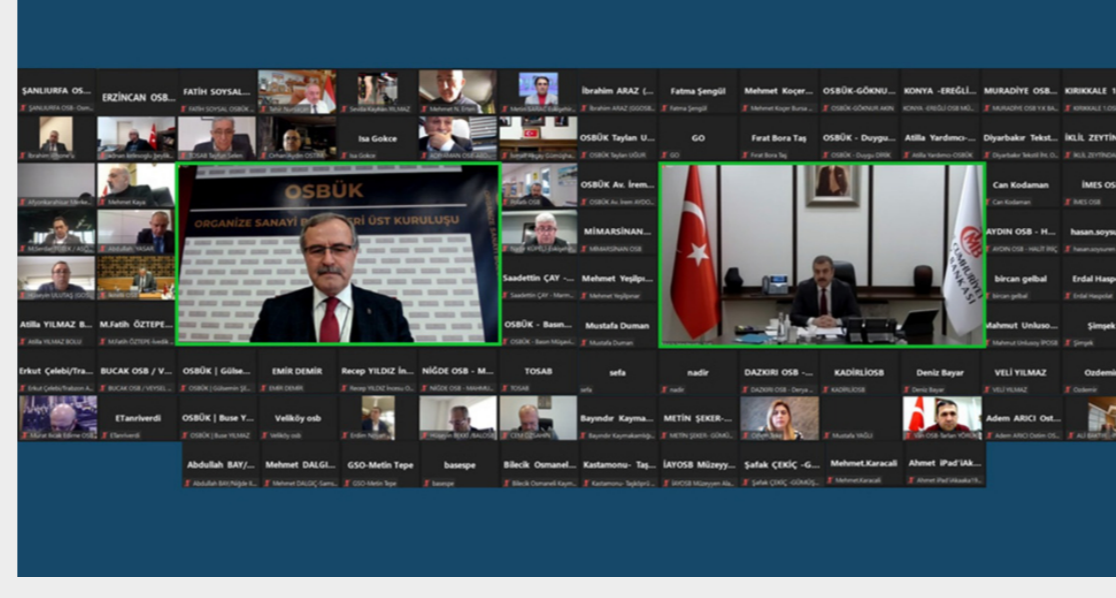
ŞANLIURFA OS...
ŞANLIURFA OSB - Osm...

ERZİNCAN OSB...

FATİH SOYSAL...
FATİH SOYSAL OSBÜK...

Sevilla Kaynak YILMAZ

Mehmet N. Erten

Metin SARAÇ Eskişehir...

İbrahim ARAZ (...
İbrahim ARAZ (GGOSB...

Fatma Şengül
Fatma Şengül

Mehmet Koçer...
Mehmet Koçer Bursa...

OSBÜK-GÖKNU...
OSBÜK-GÖKNUR AKIN

KONYA -EREĞLİ...
KONYA -EREĞLİ OSB MÜ...

MURADİYE OSB...
MURADİYE OSB Y.K BA...

KIRIKKALE 1...
KIRIKKALE 1...

İbrahim

Adnan Bellioğlu

Taylan Gelen

Orhan Aydın OSTİM

Isa Gokce
Isa Gokce

OSBÜK Taylan U...
OSBÜK Taylan UĞUR

GO
GO

Fırat Bora Taş
Fırat Bora Taş

OSBÜK - Duygu...
OSBÜK - Duygu ORİK

Atilla Yardımcı-...
Atilla Yardımcı-OSBÜK

Diyarbakır Tekst...
Diyarbakır Tekstil İht. O...

İKLİL ZEYTİN
İKLİL ZEYTİN

OSBÜK
ORGANİZE SANAYİ BÖLGELERİ ÜST KURULUŞU

OSBÜK Av. İrem...
OSBÜK Av. İrem AYDO...

Can Kodaman
Can Kodaman

İMES OS
İMES OSB

Mehmet Kaya

MİMARSİNAN O...
MİMARSİNAN OSB

AYDIN OSB - H...
AYDIN OSB - HALİT İRİÇ

hasan.soysu
hasan.soysuren

Abdullah YAŞAR

bircan gelbal
bircan gelbal

Erdal Hasp
Erdal Haspolat

Saadettin ÇAY -...
Saadettin ÇAY - Marm...

Mehmet Yeşilpi...
Mehmet Yeşilpınar

Atilla YILMAZ B...
Atilla YILMAZ BOLU

M.Fatih ÖZTEPE...
M.Fatih ÖZTEPE İvedik...

OSBÜK - Basın...
OSBÜK - Basın Müşavi...

Mustafa Duman
Mustafa Duman

Mahmut Unluso...
Mahmut Unlusoy İPOSB

Şimşek
Şimşek

Erkut Çelebi/Tra...
Erkut Çelebi/Trabzon A...

BUCAK OSB / V...
BUCAK OSB / VEYSEL...

OSBÜK | Gülse...
OSBÜK | Gülsevim ŞE...

EMİR DEMİR
EMİR DEMİR

Recep YILDIZ İn...
Recep YILDIZ İnegöl O...

NİĞDE OSB - M...
NİĞDE OSB - MAHMU...

TOSAB
TOSAB

sefa
sefa

nadir
nadir

DAZKIRI OSB -...
DAZKIRI OSB - Derya...

KADIRLIOSB
KADIRLIOSB

Deniz Bayar
Deniz Bayar

VELİ YILMAZ
VELİ YILMAZ

Ozdemi
Ozdemir

Murat Ucak Edirne OSB

ETanriverdi
ETanriverdi

OSBÜK | Buse Y...
OSBÜK | Buse YILMAZ

Velikoy osb
Velikoy osb

Erdim Yılmaz

Hüseyin BEKTAŞ ALOSB

Bayındır Kayma...
Bayındır Kaymakamlığı...

METİN ŞEKER-...
METİN ŞEKER- GÜMÜ...

Mustafa YAĞLI

Van OSB Tarkan YÖRÜK

Adem ARICI Ost...
Adem ARICI Ostim OS...

ALİ BAŞTUĞ

Abdullah BAY/...
Abdullah BAY/Niğde B...

Mehmet DALGI...
Mehmet DALGIÇ Gans...

GSO-Metin Tepe
GSO-Metin Tepe

basespe
basespe

Bilecik Osmanel...
Bilecik Osmaneli Kaym...

Kastamonu- Taş...
Kastamonu- Taşköprü...

İAYOSB Müzeyy...
İAYOSB Müzeyyen Ala...

Şafak ÇEKİÇ -G...
Şafak ÇEKİÇ -GÜMÜŞ...

Mehmet.Karacali
Mehmet.Karacali

Ahmet iPad'iAk...
Ahmet iPad'iAksaka Y...

CUMHURİYET MERKEZ BANKASI